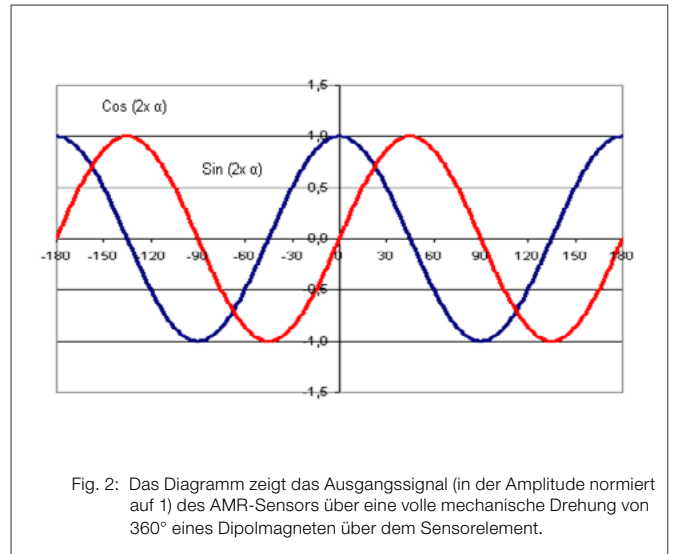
1,5

Cos (2x α)

1,0

Sin (2x α)

0,5

0,0

-180 -150 -120 -90 -60 -30 0 30 60 90 120 150 180

-0,5

-1,0

-1,5

Fig. 2: Das Diagramm zeigt das Ausgangssignal (in der Amplitude normiert auf 1) des AMR-Sensors über eine volle mechanische Drehung von 360° eines Dipolmagneten über dem Sensorelement.